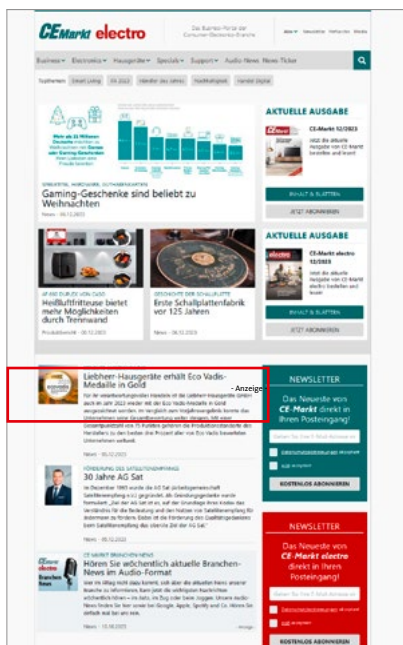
CEMarkt electro

Das Business-Portal der Consumer-Electronics-Branche

Business | Electronics | Hausgeräte | Specials | Support | Audio News | News-Ticker

Topthemen: Smart Living | IFA 2023 | Händler des Jahres | Nachhaltigkeit | Handel Digital

Mehr als 22 Millionen Deutsche planen Gaming-Geschenke

Gaming-Geschenke sind beliebt zu Weihnachten

News – 06.12.2023

AKTUELLE AUSGABE

CE-Markt 12/2023

Jetzt die aktuelle Ausgabe von CE-Markt bestellen und lesen!

INHALT & BLÄTTERN

JETZT ABONNIEREN

AIR FRYER

Heißluftfritteuse bietet mehr Möglichkeiten durch Trennwand

Produktbericht – 06.12.2023

GESCHICHTE DER SCHALLPLATTE

Erste Schallplattenfabrik vor 125 Jahren

News – 06.12.2023

AKTUELLE AUSGABE

CE-Markt electro 12/2023

Jetzt die aktuelle Ausgabe von CE-Markt electro bestellen und lesen!

INHALT & BLÄTTERN

JETZT ABONNIEREN

Liebherr-Hausgeräte erhält Eco Vadis-Medaille in Gold

- Anzeige

Für ihr verantwortungsvolles Handeln ist die Liebherr-Hausgeräte GmbH auch im Jahr 2023 wieder mit der Eco Vadis Medaille in Gold ausgezeichnet worden. Im Vergleich zum Vorjahresergebnis konnte das Unternehmen seine Gesamtbewertung sogar steigern. Mit einer Gesamtpunktzahl von 75 Punkten gehören die Produktionsstandorte des Herstellers zu den besten drei Prozent aller von Eco Vadis bewerteten Unternehmen weltweit.

News – 06.12.2023

FÖRDERUNG DES SATELLITENEMPFANGS

30 Jahre AG Sat

Im Dezember 1993 wurde die AG Sat (Arbeitsgemeinschaft Satellitenempfang e.V.) gegründet, die Gründungsmitglieder wurde formuliert: „Der AG Sat ist es, auf der Grundlage ihrer Kenntnisse das Verständnis für die Bedeutung und den Nutzen von Satellitenempfang für Anbieter zu fördern. Dabei ist die Förderung des Qualitätsgedankens beim Satellitenempfang das oberste Ziel der AG Sat."

News – 06.12.2023

CE-MARKT BRANCHEN NEWS

Hören Sie wöchentlich aktuelle Branchen-News im Audio-Format

Wer im Alltag nicht dazu kommt, sich über die aktuellen News unserer Branche zu informieren, kann jetzt die wichtigsten Nachrichten wöchentlich hören – im Auto, im Zug oder beim Joggen. Unsere Audio-News finden Sie hier sowie bei Google, Apple, Spotify und Co. Hören Sie einfach mal bei uns rein.

News – 13.10.2023

NEWSLETTER

Das Neueste von CE-Markt direkt in Ihren Posteingang!

KOSTENLOS ABONNIEREN

NEWSLETTER

Das Neueste von CE-Markt electro direkt in Ihren Posteingang!

KOSTENLOS ABONNIEREN